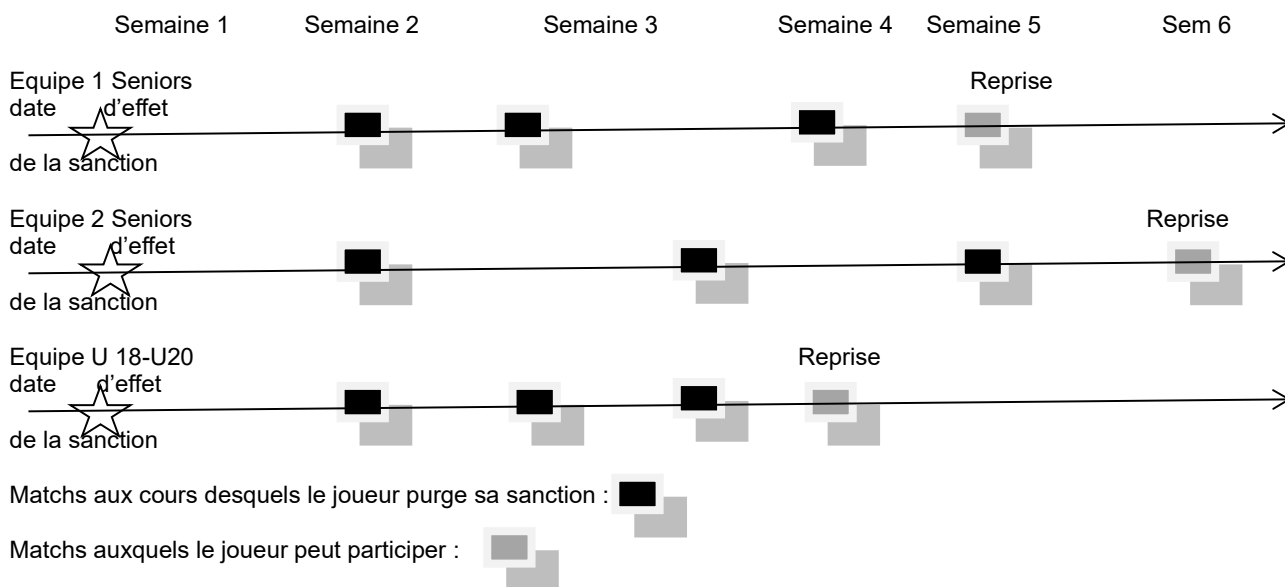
Semaine 1 Semaine 2 Semaine 3 Semaine 4 Semaine 5 Sem 6

Equipe 1 Seniors
date d'effet
de la sanction

Reprise

Equipe 2 Seniors
date d'effet
de la sanction

Reprise

Equipe U 18-U20
date d'effet
de la sanction

Reprise

Matchs aux cours desquels le joueur purge sa sanction :

Matchs auxquels le joueur peut participer :